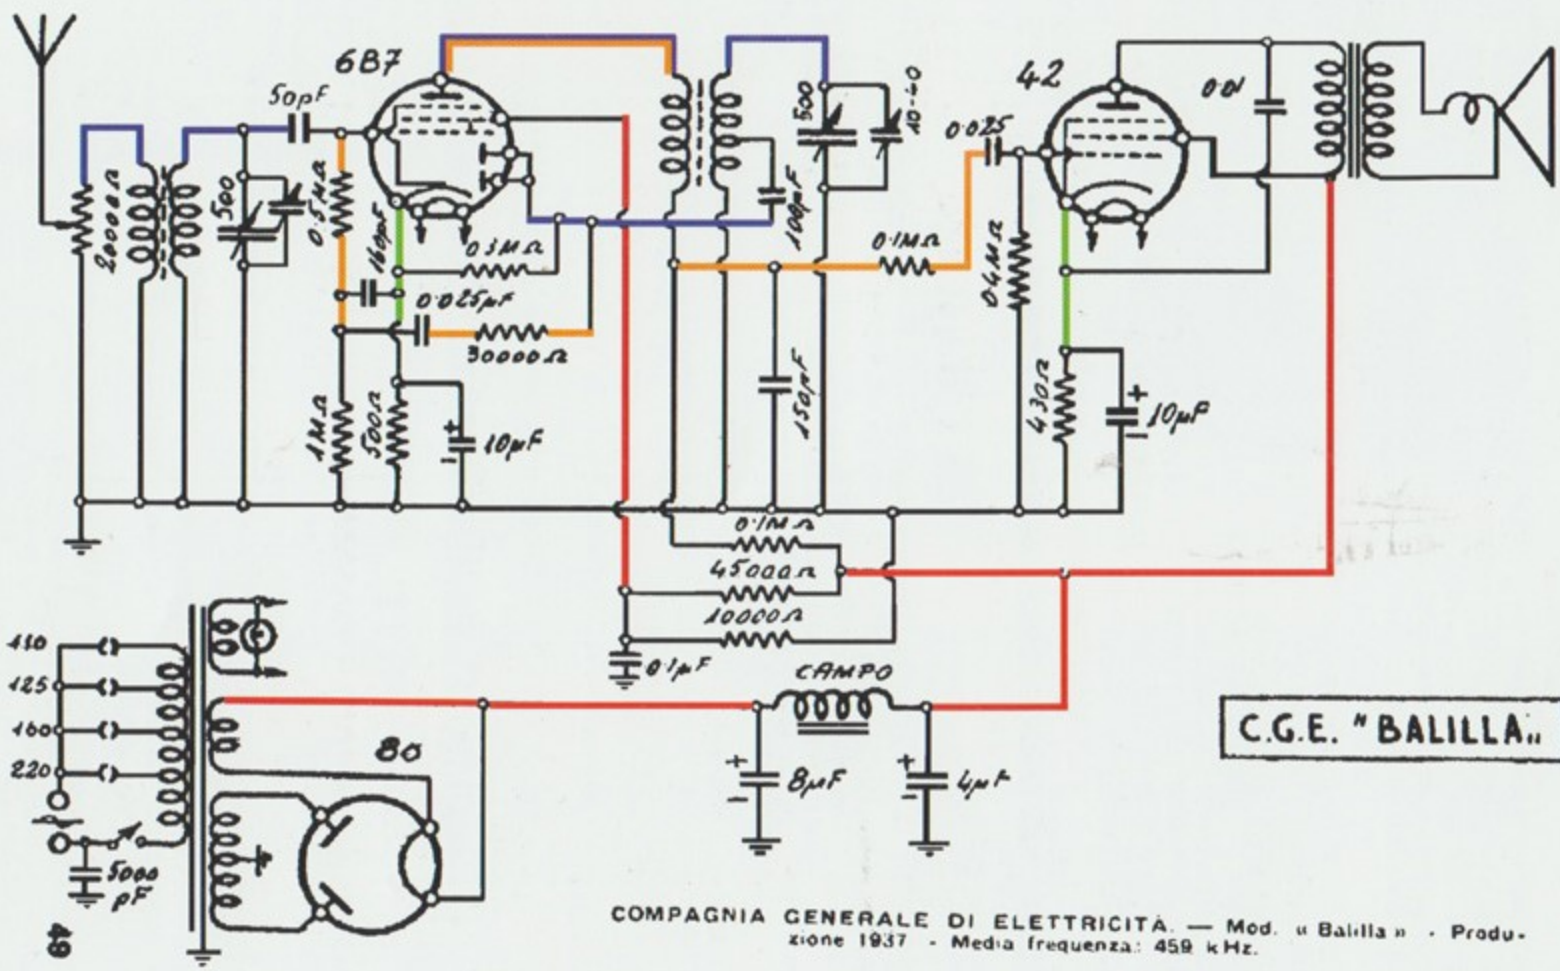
6B7

50pF

20000Ω

500

0.5MΩ

160pF

0.3MΩ

0.025μF

30000Ω

1MΩ

500Ω

10μF

500

100pF

10-40

0.1MΩ

150pF

42

0.025

0.01

0.4MΩ

430Ω

10μF

0.1MΩ

45000Ω

10000Ω

0.1μF

110

125

160

220

5000 pF

80

CAMPO

8μF

4μF

C.G.E. "BALILLA"

COMPAGNIA GENERALE DI ELETTRICITÀ. — Mod. « Balilla » - Produzione 1937 - Media frequenza: 459 kHz.

49